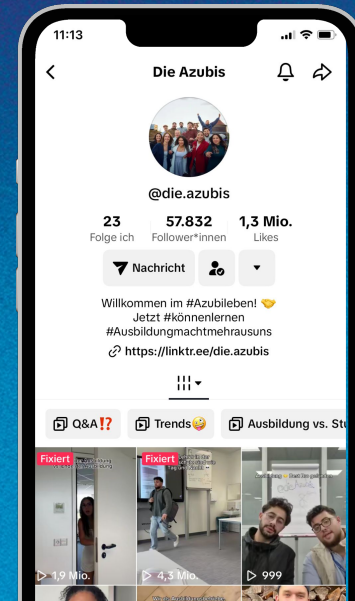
11:13

Die Azubis

@die.azubis

23
Folge ich

57.832
Follower*innen

1,3 Mio.
Likes

Nachricht

Willkommen im #Azubileben! 🤝
Jetzt #könnenlernen
#Ausbildungmachtmehrausuns

https://linktr.ee/die.azubis

Q&A⁉️

Trends🤪

Ausbildung vs. Stu

Fixiert

Fixiert

1,9 Mio.

4,3 Mio.

999